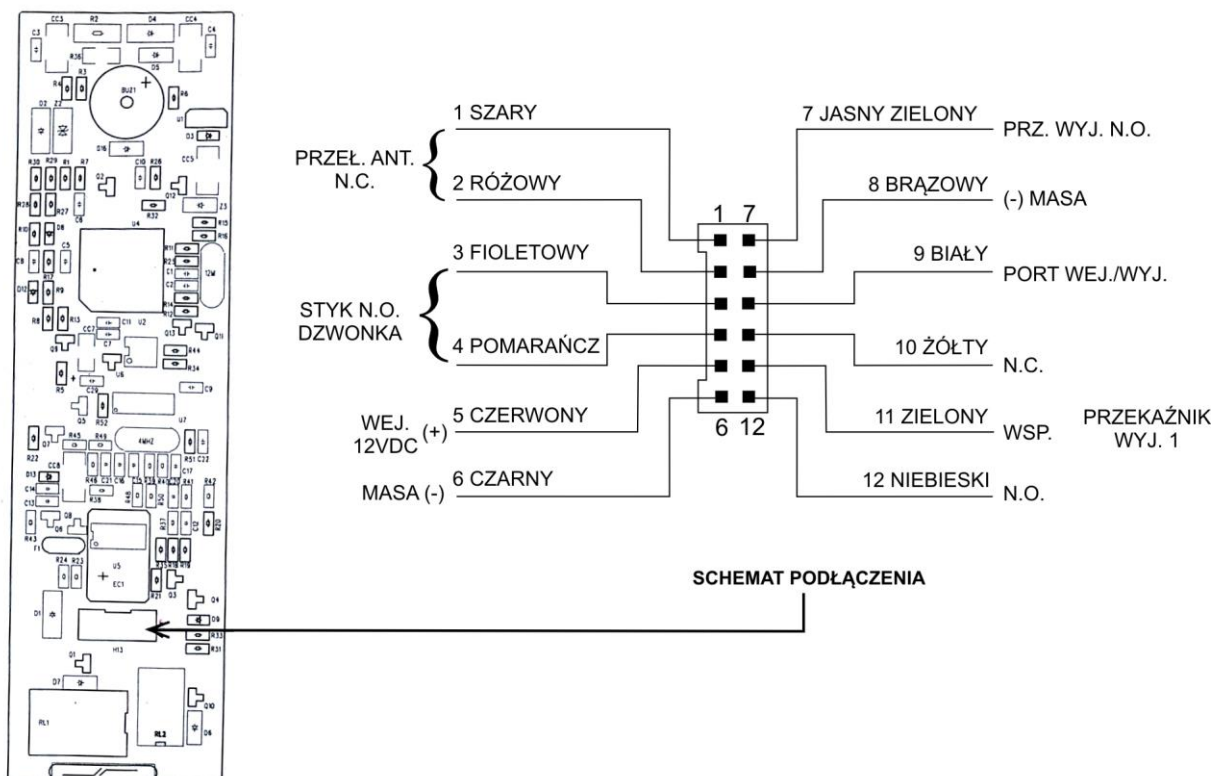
CC3 R2 D4 CC4
C3 C4
R36 D5
R3 BUZ1 R6
D2 Z2 U1
D3
D16 CC5
R30 R29 R1 R7 C10 R26
Q2 Q12 Z3
R28 R27 C6 R32 R15
R10 D8 R16
C5 U4 R11
C8 R17 R23 C1 12M
D12 R9 C2 R14
R8 R13 R12
CC7 C11 U2 Q13 Q11
Q9 C7 R44
U6 R34
R5 C29 C9
Q5 R52 U7
Q7 R45 R49 4MHZ
R22 R51 C22
D13 CC8 C17
C14 R46 C31 C16
C13 R38 R42
Q8 R37 R20
R43 Q6
F1
R24 R23 U5
EC1
R21 Q3 R35 R18 R19
Q4
D1 D9
R33
H13 R31
Q1
D7
Q10
RL1 RL2 D6

1 SZARY
PRZEŁ. ANT. N.C.
2 RÓŻOWY
3 FIOLETOWY
STYK N.O. DZWONKA
4 POMARAŃCZ
WEJ. 12VDC (+)
5 CZERWONY
MASA (-)
6 CZARNY
1 7
6 12
7 JASNY ZIELONY
PRZ. WYJ. N.O.
8 BRĄZOWY
(-) MASA
9 BIAŁY
PORT WEJ./WYJ.
10 ŻÓŁTY
N.C.
11 ZIELONY
WSP.
PRZEKAŹNIK WYJ. 1
12 NIEBIESKI
N.O.
SCHEMAT PODŁĄCZENIA